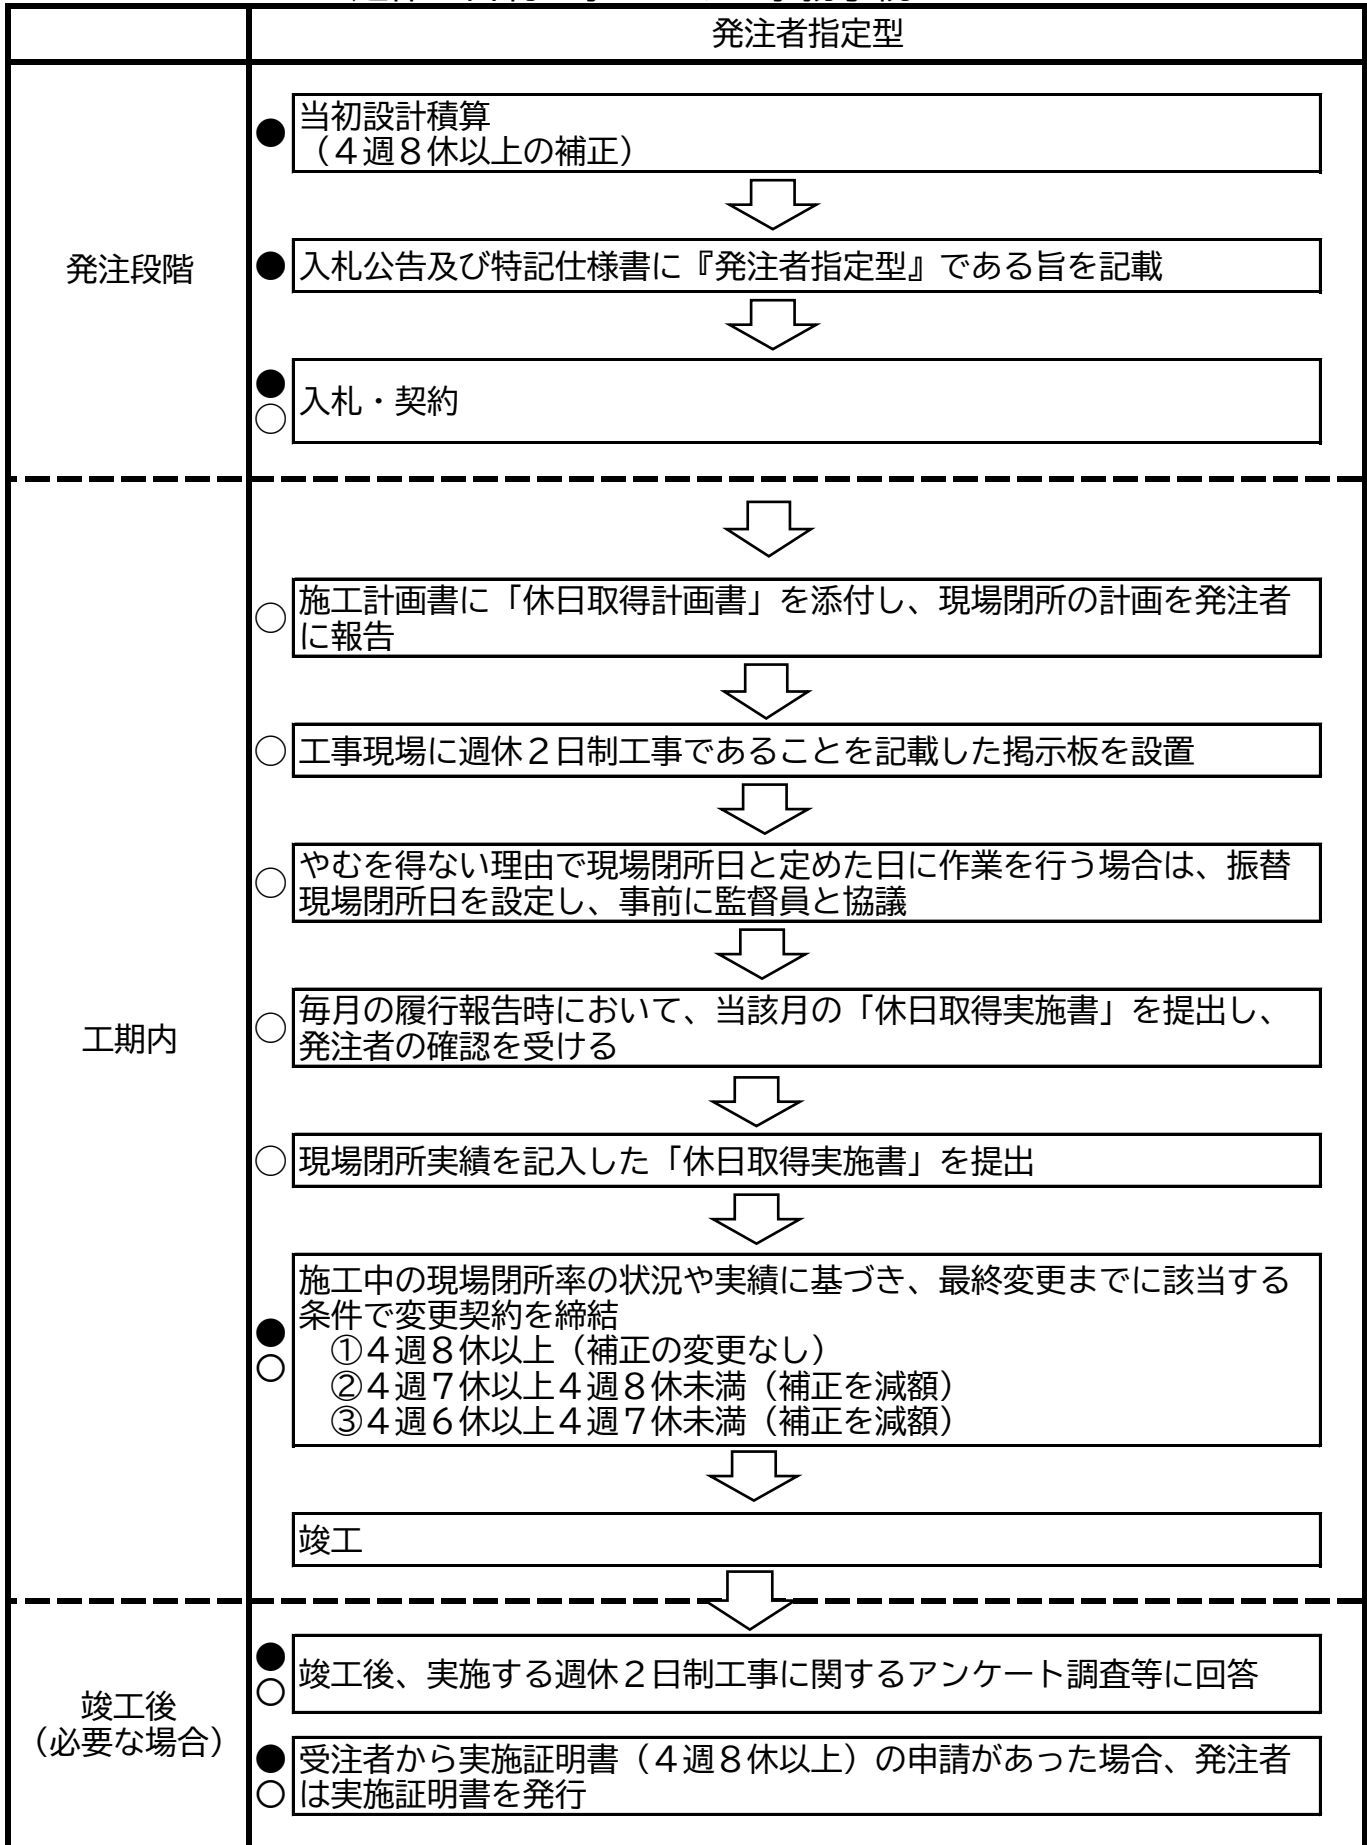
| | 発注者指定型 |
|---|---|
| 発注段階 | ● 当初設計積算（４週８休以上の補正） |
| | ● 入札公告及び特記仕様書に『発注者指定型』である旨を記載 |
| | ●○ 入札・契約 |
| 工期内 | ○ 施工計画書に「休日取得計画書」を添付し、現場閉所の計画を発注者に報告 |
| | ○ 工事現場に週休２日制工事であることを記載した掲示板を設置 |
| | ○ やむを得ない理由で現場閉所日と定めた日に作業を行う場合は、振替現場閉所日を設定し、事前に監督員と協議 |
| | ○ 毎月の履行報告時において、当該月の「休日取得実施書」を提出し、発注者の確認を受ける |
| | ○ 現場閉所実績を記入した「休日取得実施書」を提出 |
| | ●○ 施工中の現場閉所率の状況や実績に基づき、最終変更までに該当する条件で変更契約を締結 ①４週８休以上（補正の変更なし） ②４週７休以上４週８休未満（補正を減額） ③４週６休以上４週７休未満（補正を減額） |
| | 竣工 |
| 竣工後（必要な場合） | ●○ 竣工後、実施する週休２日制工事に関するアンケート調査等に回答 |
| | ●○ 受注者から実施証明書（４週８休以上）の申請があった場合、発注者は実施証明書を発行 |